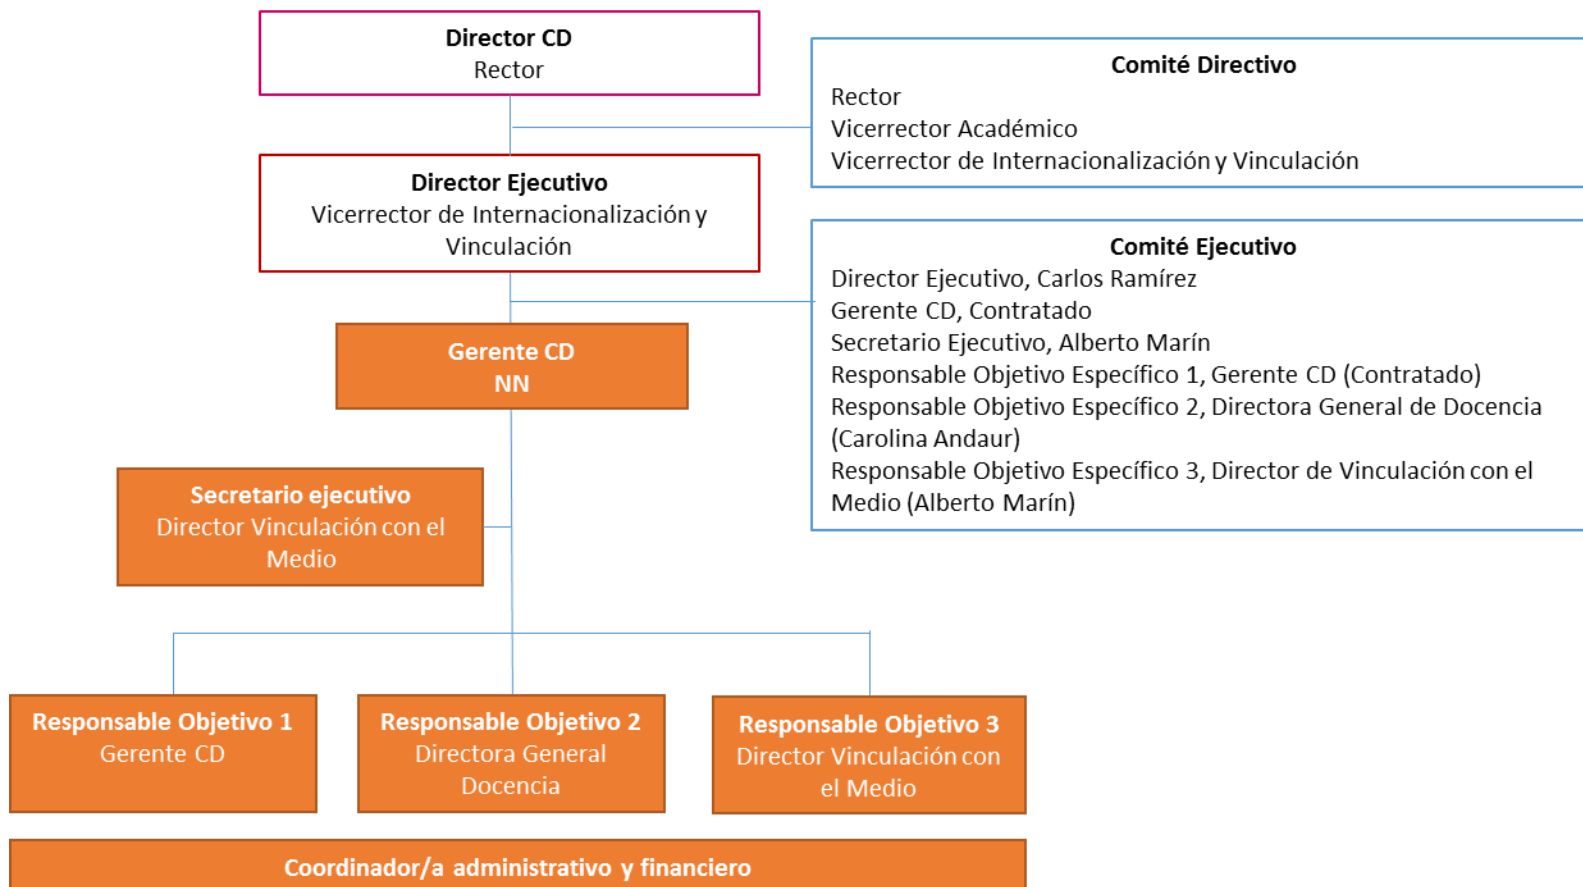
Director CD
Rector

Comité Directivo
Rector
Vicerrector Académico
Vicerrector de Internacionalización y Vinculación

Director Ejecutivo
Vicerrector de Internacionalización y Vinculación

Comité Ejecutivo
Director Ejecutivo, Carlos Ramírez
Gerente CD, Contratado
Secretario Ejecutivo, Alberto Marín
Responsable Objetivo Específico 1, Gerente CD (Contratado)
Responsable Objetivo Específico 2, Directora General de Docencia (Carolina Andaur)
Responsable Objetivo Específico 3, Director de Vinculación con el Medio (Alberto Marín)

Gerente CD
NN

Secretario ejecutivo
Director Vinculación con el Medio

Responsable Objetivo 1
Gerente CD

Responsable Objetivo 2
Directora General Docencia

Responsable Objetivo 3
Director Vinculación con el Medio

Coordinador/a administrativo y financiero